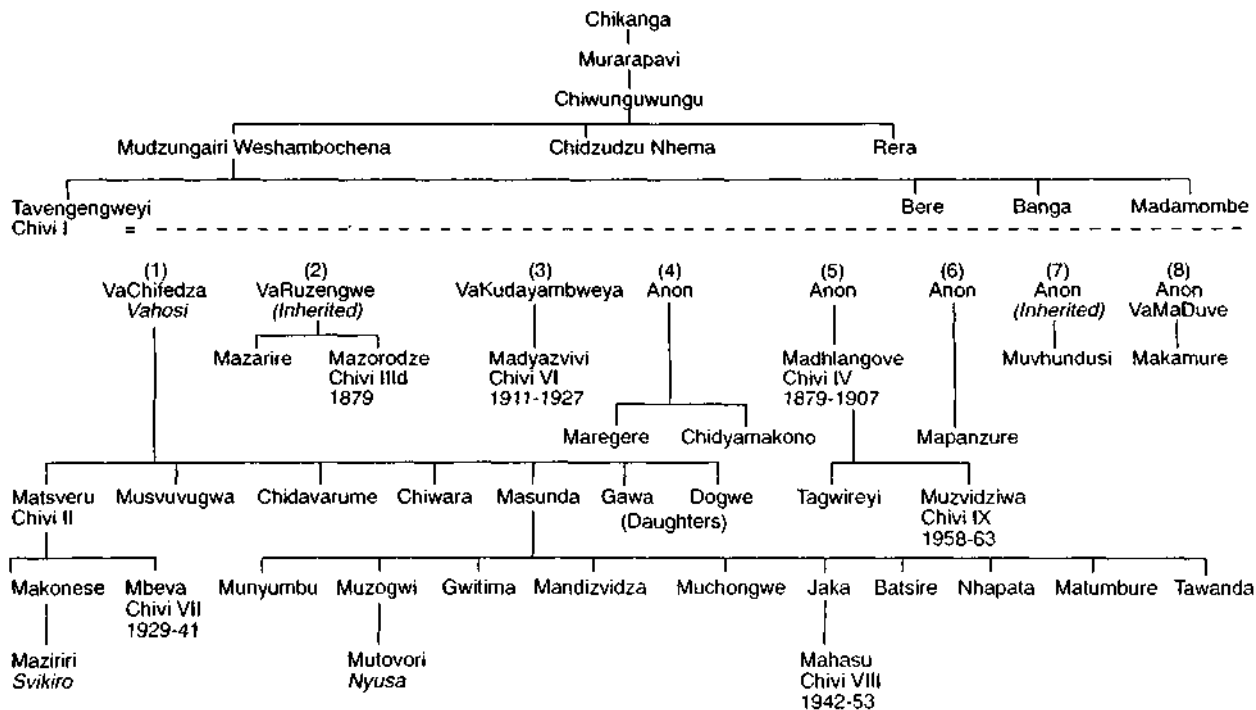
Chikanga

Murarapavi

Chiwunguwungu

Mudzungairi Weshambochena

Chidzudzu Nhema

Rera

Tavengengweyi
Chivi I =

Bere

Banga

Madamombe

(1)
VaChifedza
*Vahosi*

(2)
VaRuzengwe
*(Inherited)*

Mazarire

Mazorodze
Chivi IIId
1879

(3)
VaKudayambweya

Madyazvivi
Chivi VI
*1911-1927*

(4)
Anon

Maregere

Chidyamakono

(5)
Anon

Madhlangove
Chivi IV
*1879-1907*

(6)
Anon

Mapanzure

(7)
Anon
*(Inherited)*

Muvhundusi

(8)
Anon
VaMaDuve

Makamure

Matsveru
Chivi II

Musvuvugwa

Chidavarume

Chiwara

Masunda

Gawa

Dogwe
(Daughters)

Tagwireyi

Muzvidziwa
Chivi IX
1958-63

Makonese

Mbeva
Chivi VII
1929-41

Munyumbu

Muzogwi

Gwitima

Mandizvidza

Muchongwe

Jaka

Batsire

Nhapata

Matumbure

Tawanda

Maziriri
*Svikiro*

Mutovori
*Nyusa*

Mahasu
Chivi VIII
1942-53